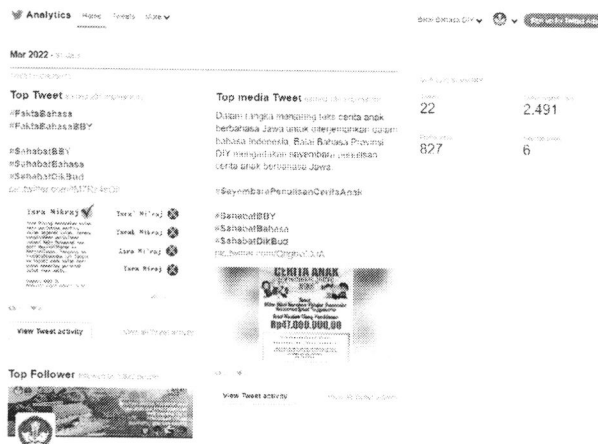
Analytics Home Tweets More

Balai Bahasa DIY

Mar 2022 · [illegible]

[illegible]

Top Tweet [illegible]

#FaktaBahasa
#FaktaBahasaBBY

#SahabatBBY
#SahabatBahasa
#SahabatDikBud
pic.twitter.com/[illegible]

Isra Mikraj

Israk Mikraj
Israk Mikraj
Isra Mi'raj
Isra Miraj

View Tweet activity

View all Tweet activity

Top media Tweet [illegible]

Dalam rangka mengaitkan teks cerita anak berbahasa Jawa untuk mengembangkan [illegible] bahasa Indonesia, Balai Bahasa Provinsi DIY mengadakan sayembara penulisan cerita anak berbahasa Jawa.

#SayembaraPenulisanCeritaAnak

#SahabatBBY
#SahabatBahasa
#SahabatDikBud
pic.twitter.com/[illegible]

CERITA ANAK

Rp47.000.000,00

View Tweet activity

View all Tweet activity

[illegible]

Tweets 22

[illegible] 2,491

Profile visits 827

New followers 6

Top Follower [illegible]